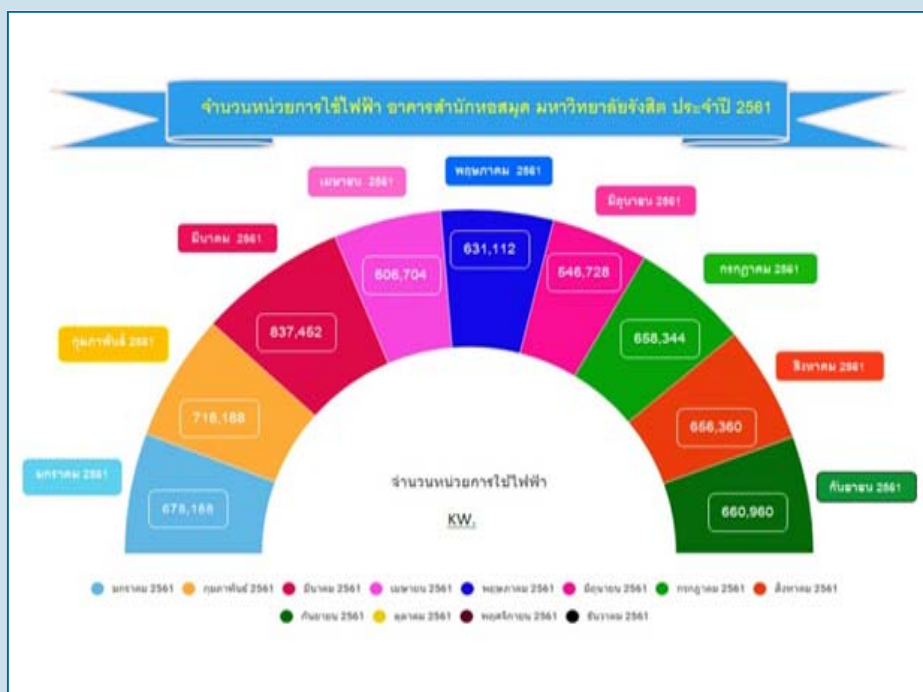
จำนวนหน่วยการใช้ไฟฟ้า อาคารสำนักหอสมุด มหาวิทยาลัยรังสิต ประจำปี 2561

เมษายน 2561
พฤษภาคม 2561
มิถุนายน 2561
มีนาคม 2561
กรกฎาคม 2561
กุมภาพันธ์ 2561
สิงหาคม 2561
มกราคม 2561
กันยายน 2561

606,704
631,112
546,728
837,452
658,344
718,188
656,360
678,188
660,960

จำนวนหน่วยการใช้ไฟฟ้า
KW.

มกราคม 2561 กุมภาพันธ์ 2561 มีนาคม 2561 เมษายน 2561 พฤษภาคม 2561 มิถุนายน 2561 กรกฎาคม 2561 สิงหาคม 2561
กันยายน 2561 ตุลาคม 2561 พฤศจิกายน 2561 ธันวาคม 2561